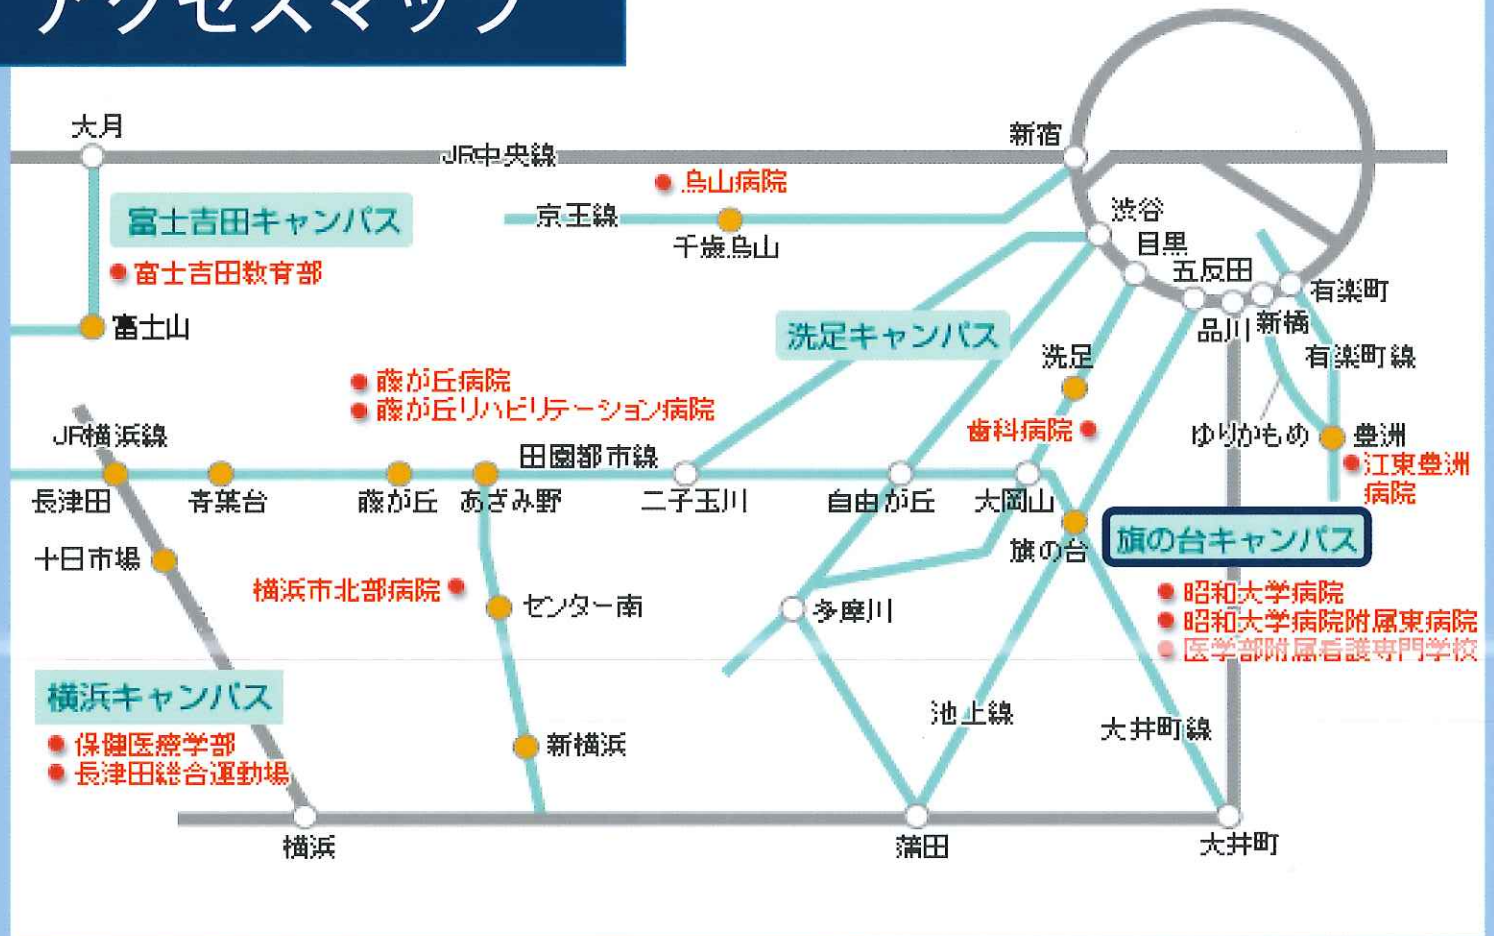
アクセスマップ

大月
JR中央線
新宿
富士吉田キャンパス
富士吉田教育部
富士山
京王線
烏山病院
千歳烏山
渋谷
目黒
五反田
有楽町
品川
新橋
有楽町線
洗足キャンパス
洗足
藤が丘病院
藤が丘リハビリテーション病院
歯科病院
ゆりかもめ
豊洲
江東豊洲病院
JR横浜線
田園都市線
長津田
青葉台
藤が丘
あざみ野
二子玉川
自由が丘
大岡山
旗の台
旗の台キャンパス
十日市場
横浜市北部病院
センター南
多摩川
昭和大学病院
昭和大学病院附属東病院
医学部附属看護専門学校
横浜キャンパス
保健医療学部
長津田総合運動場
新横浜
池上線
大井町線
横浜
蒲田
大井町